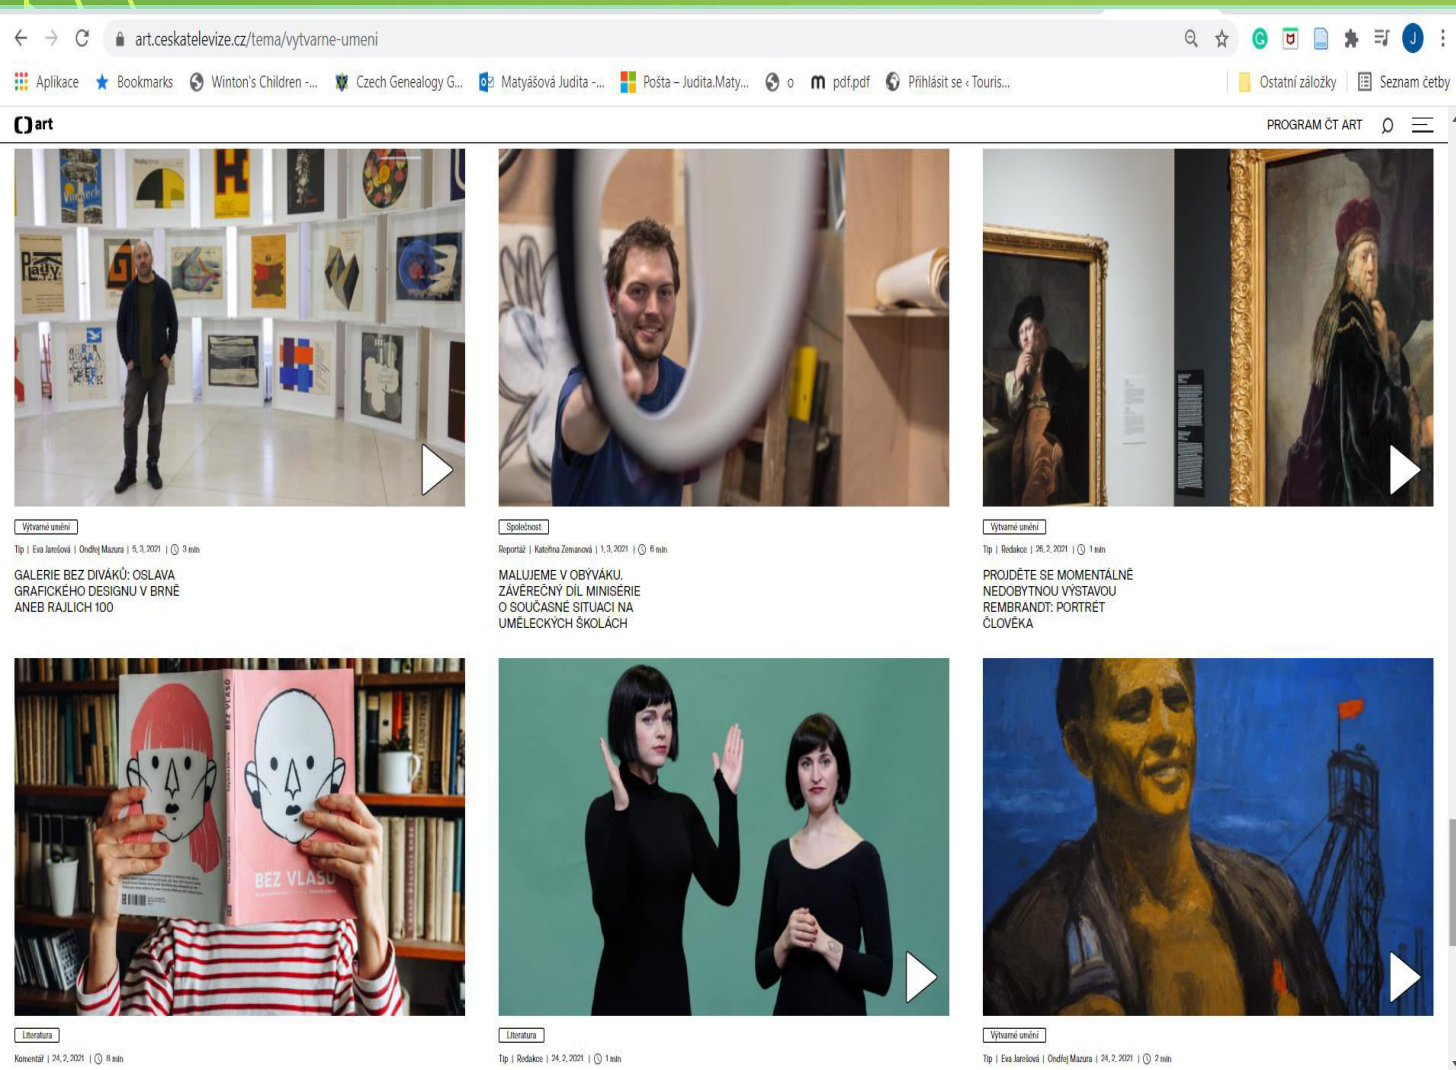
art.ceskatelevize.cz/tema/vytvarne-umeni

Aplikace Bookmarks Winton's Children -... Czech Genealogy G... Matyášová Judita -... Pošta – Judita.Maty... o pdf.pdf Přihlásit se ‹ Touris... Ostatní záložky Seznam četby

art PROGRAM ČT ART

Výtvarné umění
Tip | Eva Jarešová | Ondřej Mazura | 5. 3. 2021 | 3 min
GALERIE BEZ DIVÁKŮ: OSLAVA GRAFICKÉHO DESIGNU V BRNĚ ANEB RAJLICH 100

Společnost
Reportáž | Kateřina Zemanová | 1. 3. 2021 | 6 min
MALUJEME V OBÝVÁKU. ZÁVĚREČNÝ DÍL MINISÉRIE O SOUČASNÉ SITUACI NA UMĚLECKÝCH ŠKOLÁCH

Výtvarné umění
Tip | Redakce | 26. 2. 2021 | 1 min
PROJDĚTE SE MOMENTÁLNĚ NEDOBYTNOU VÝSTAVOU REMBRANDT: PORTRÉT ČLOVĚKA

BEZ VLASŮ

Literatura
Komentář | 24. 2. 2021 | 8 min

Literatura
Tip | Redakce | 24. 2. 2021 | 1 min

Výtvarné umění
Tip | Eva Jarešová | Ondřej Mazura | 24. 2. 2021 | 2 min